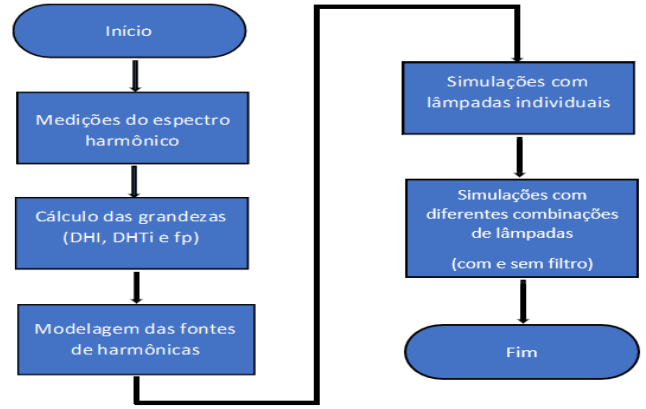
Início

Medições do espectro harmônico

Cálculo das grandezas (DHI, DHTi e fp)

Modelagem das fontes de harmônicas

Simulações com lâmpadas individuais

Simulações com diferentes combinações de lâmpadas

(com e sem filtro)

Fim